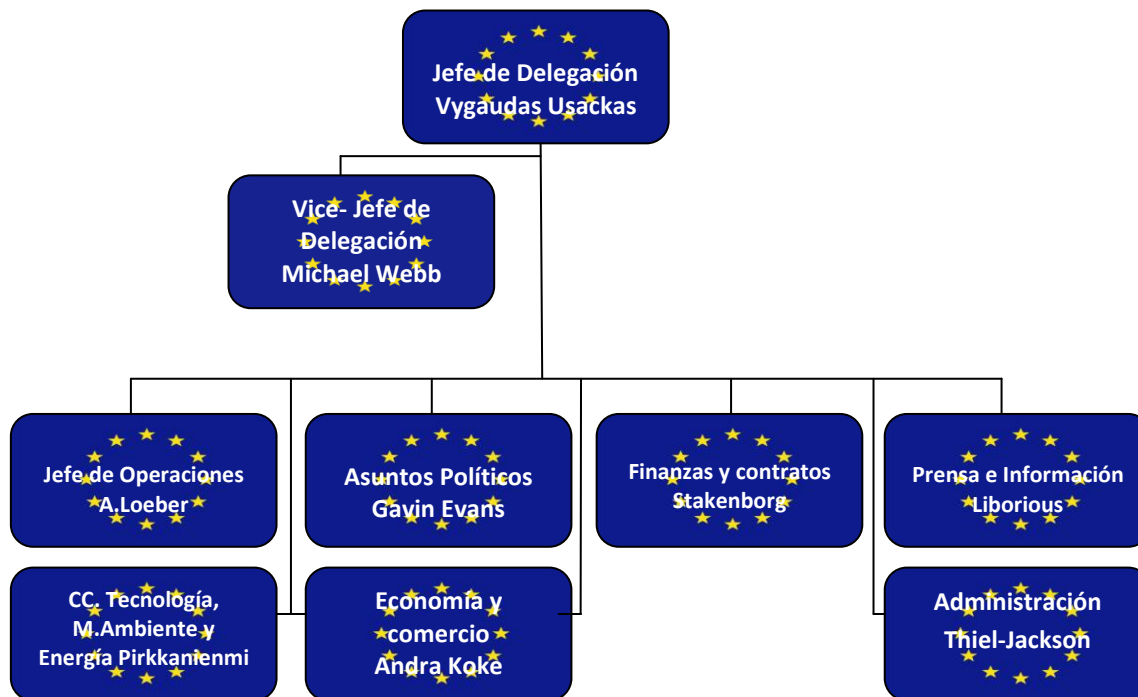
Jefe de Delegación
Vygaudas Usackas

Vice- Jefe de Delegación
Michael Webb

Jefe de Operaciones
A.Loeber

Asuntos Políticos
Gavin Evans

Finanzas y contratos
Stakenborg

Prensa e Información
Liborious

CC. Tecnología, M.Ambiente y Energía Pirkkanienmi

Economía y comercio
Andra Koke

Administración
Thiel-Jackson